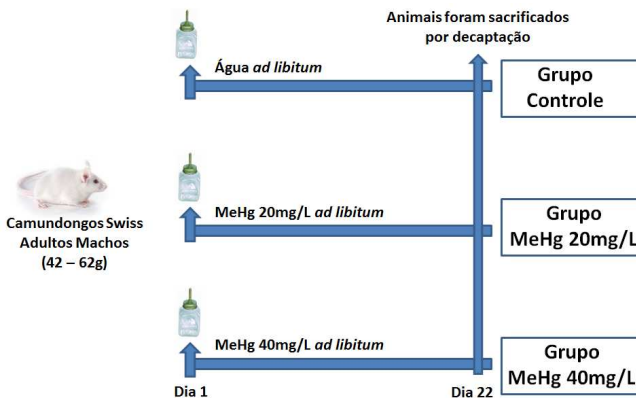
Animais foram sacrificados por decaptação

Água *ad libitum*

Grupo Controle

Camundongos Swiss Adultos Machos (42 – 62g)

MeHg 20mg/L *ad libitum*

Grupo MeHg 20mg/L

MeHg 40mg/L *ad libitum*

Grupo MeHg 40mg/L

Dia 1

Dia 22